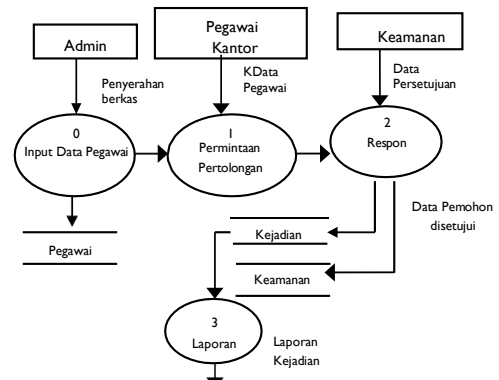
Admin

Pegawai Kantor

Keamanan

Penyerahan berkas

KData Pegawai

Data Persetujuan

0
Input Data Pegawai

1
Permintaan Pertolongan

2
Respon

Data Pemohon disetujui

Pegawai

Kejadian

Keamanan

3
Laporan

Laporan Kejadian